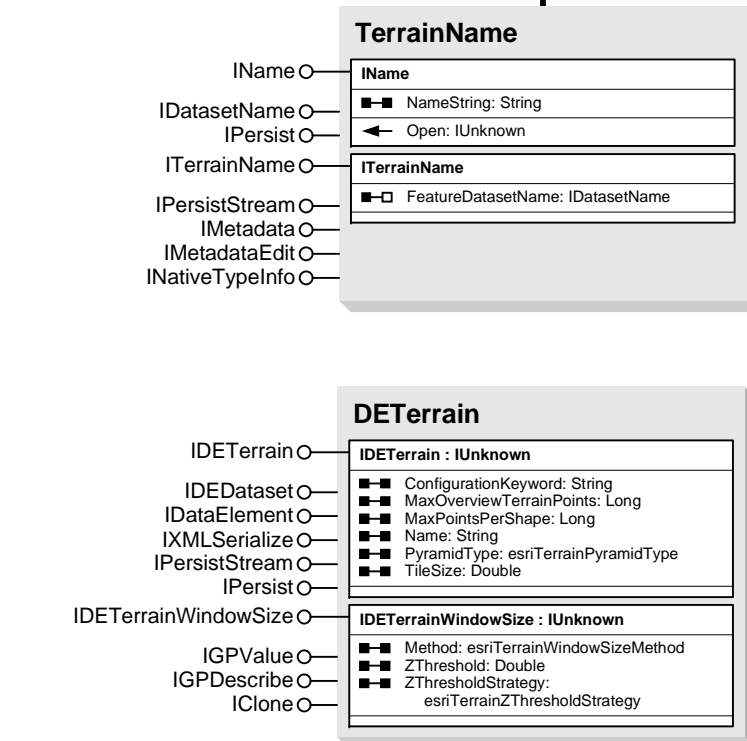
TerrainName

IName
IDatasetName
IPersist
ITerrainName
IPersistStream
IMetadata
IMetadataEdit
INativeTypeInfo

IName
NameString: String
Open: IUnknown

ITerrainName
FeatureDatasetName: IDatasetName

DETerrain

IDETerrain
IDEDataset
IDataElement
IXMLSerialize
IPersistStream
IPersist
IDETerrainWindowSize
IGPValue
IGPDescribe
IClone

IDETerrain : IUnknown
ConfigurationKeyword: String
MaxOverviewTerrainPoints: Long
MaxPointsPerShape: Long
Name: String
PyramidType: esriTerrainPyramidType
TileSize: Double

IDETerrainWindowSize : IUnknown
Method: esriTerrainWindowSizeMethod
ZThreshold: Double
ZThresholdStrategy: esriTerrainZThresholdStrategy